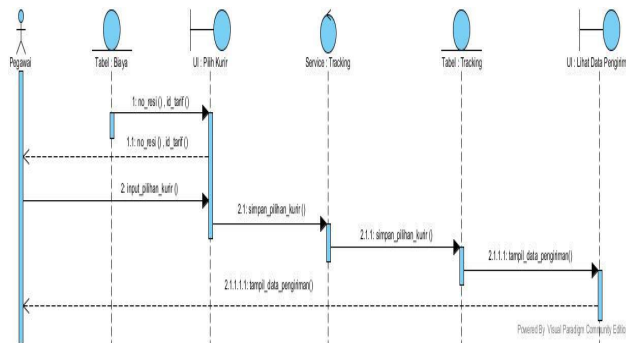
Pegawai

Tabel : Biaya

UI : Pilih Kurir

Service : Tracking

Tabel : Tracking

UI : Lihat Data Pengirim

1: no_resi() , id_tarif()

1.1: no_resi() , id_tarif()

2: input_pilihan_kurir()

2.1: simpan_pilihan_kurir()

2.1.1: simpan_pilihan_kurir()

2.1.1.1: tampil_data_penginman()

2.1.1.1.1: tampil_data_penginman()

Powered By Visual Paradigm Community Editio